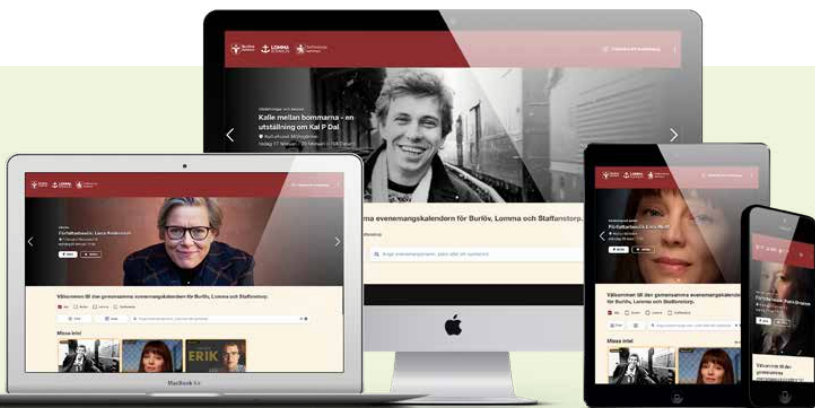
Kalle mellan bommarna - en utställning om Kal P Dal

ma evenemangskalendern för Burlöv, Lomma och Staffanstorp.

Sök evenemangsnamn, plats eller ett nyckelord

Författarbesök: Lena Andersson

Välkommen till den gemensamma evenemangskalendern för Burlöv, Lomma och Staffanstorp.

Missa inte!

ERIK

MacBook Air

Författarbesök: Lena Andersson

Välkommen till den gemensamma evenemangskalendern för Burlöv, Lomma och Staffanstorp.

Missa inte!

Välkommen till den gemensamma